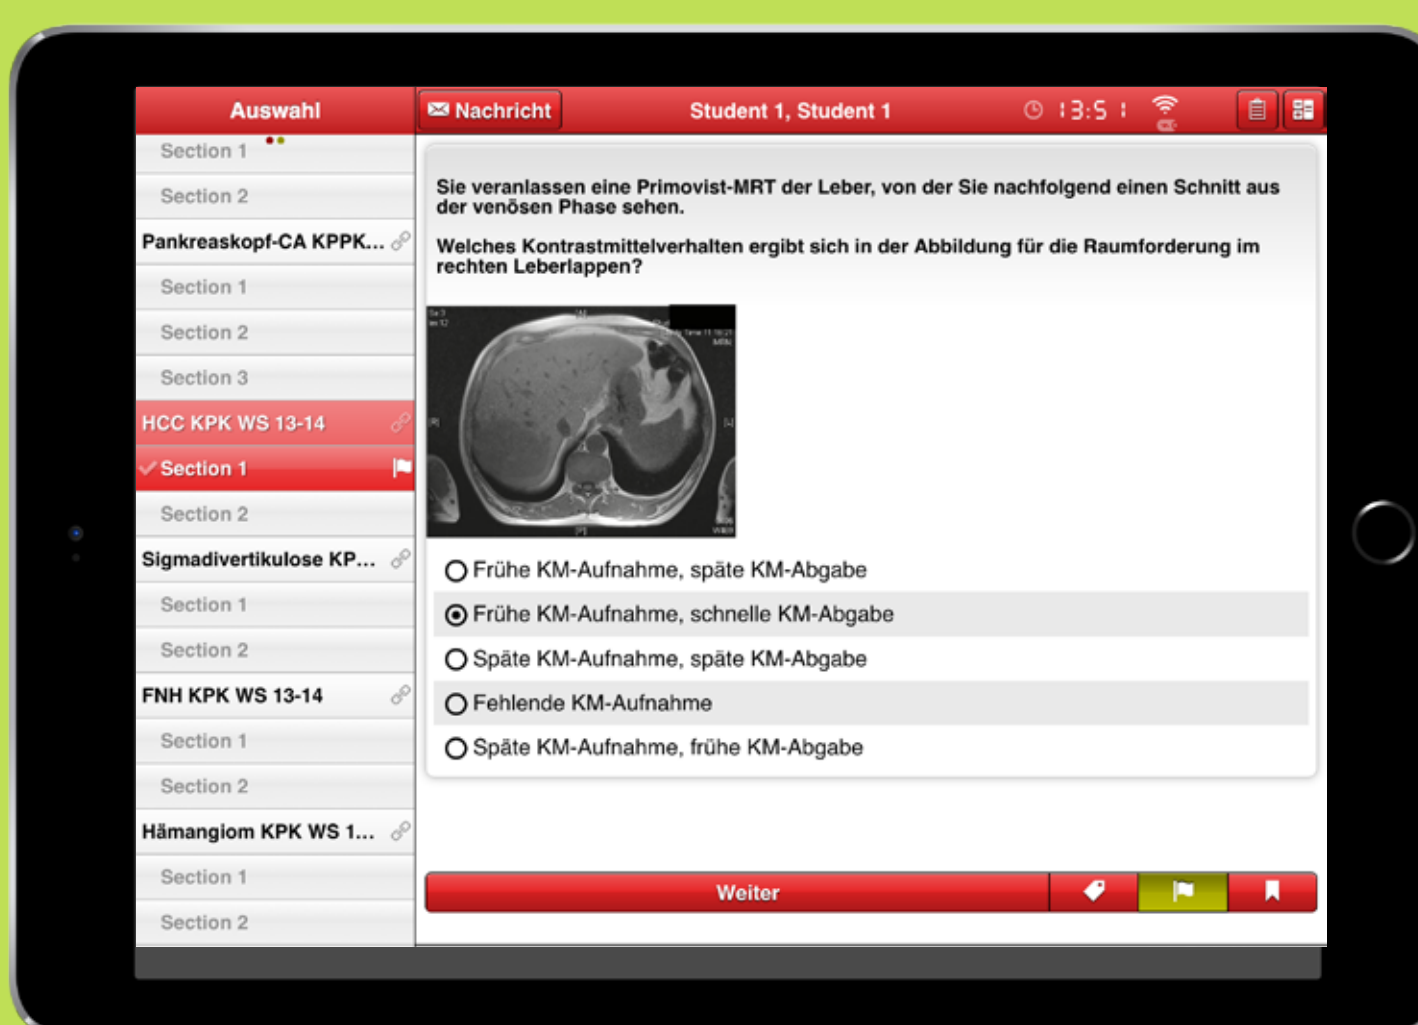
Auswahl

Section 1

Section 2

Pankreaskopf-CA KPPK...

Section 1

Section 2

Section 3

HCC KPK WS 13-14

Section 1

Section 2

Sigmadivertikulose KP...

Section 1

Section 2

FNH KPK WS 13-14

Section 1

Section 2

Hämangiom KPK WS 1...

Section 1

Section 2

Nachricht

Student 1, Student 1

13:5

Sie veranlassen eine Primovist-MRT der Leber, von der Sie nachfolgend einen Schnitt aus der venösen Phase sehen.

Welches Kontrastmittelverhalten ergibt sich in der Abbildung für die Raumforderung im rechten Leberlappen?

Frühe KM-Aufnahme, späte KM-Abgabe

Frühe KM-Aufnahme, schnelle KM-Abgabe

Späte KM-Aufnahme, späte KM-Abgabe

Fehlende KM-Aufnahme

Späte KM-Aufnahme, frühe KM-Abgabe

Weiter